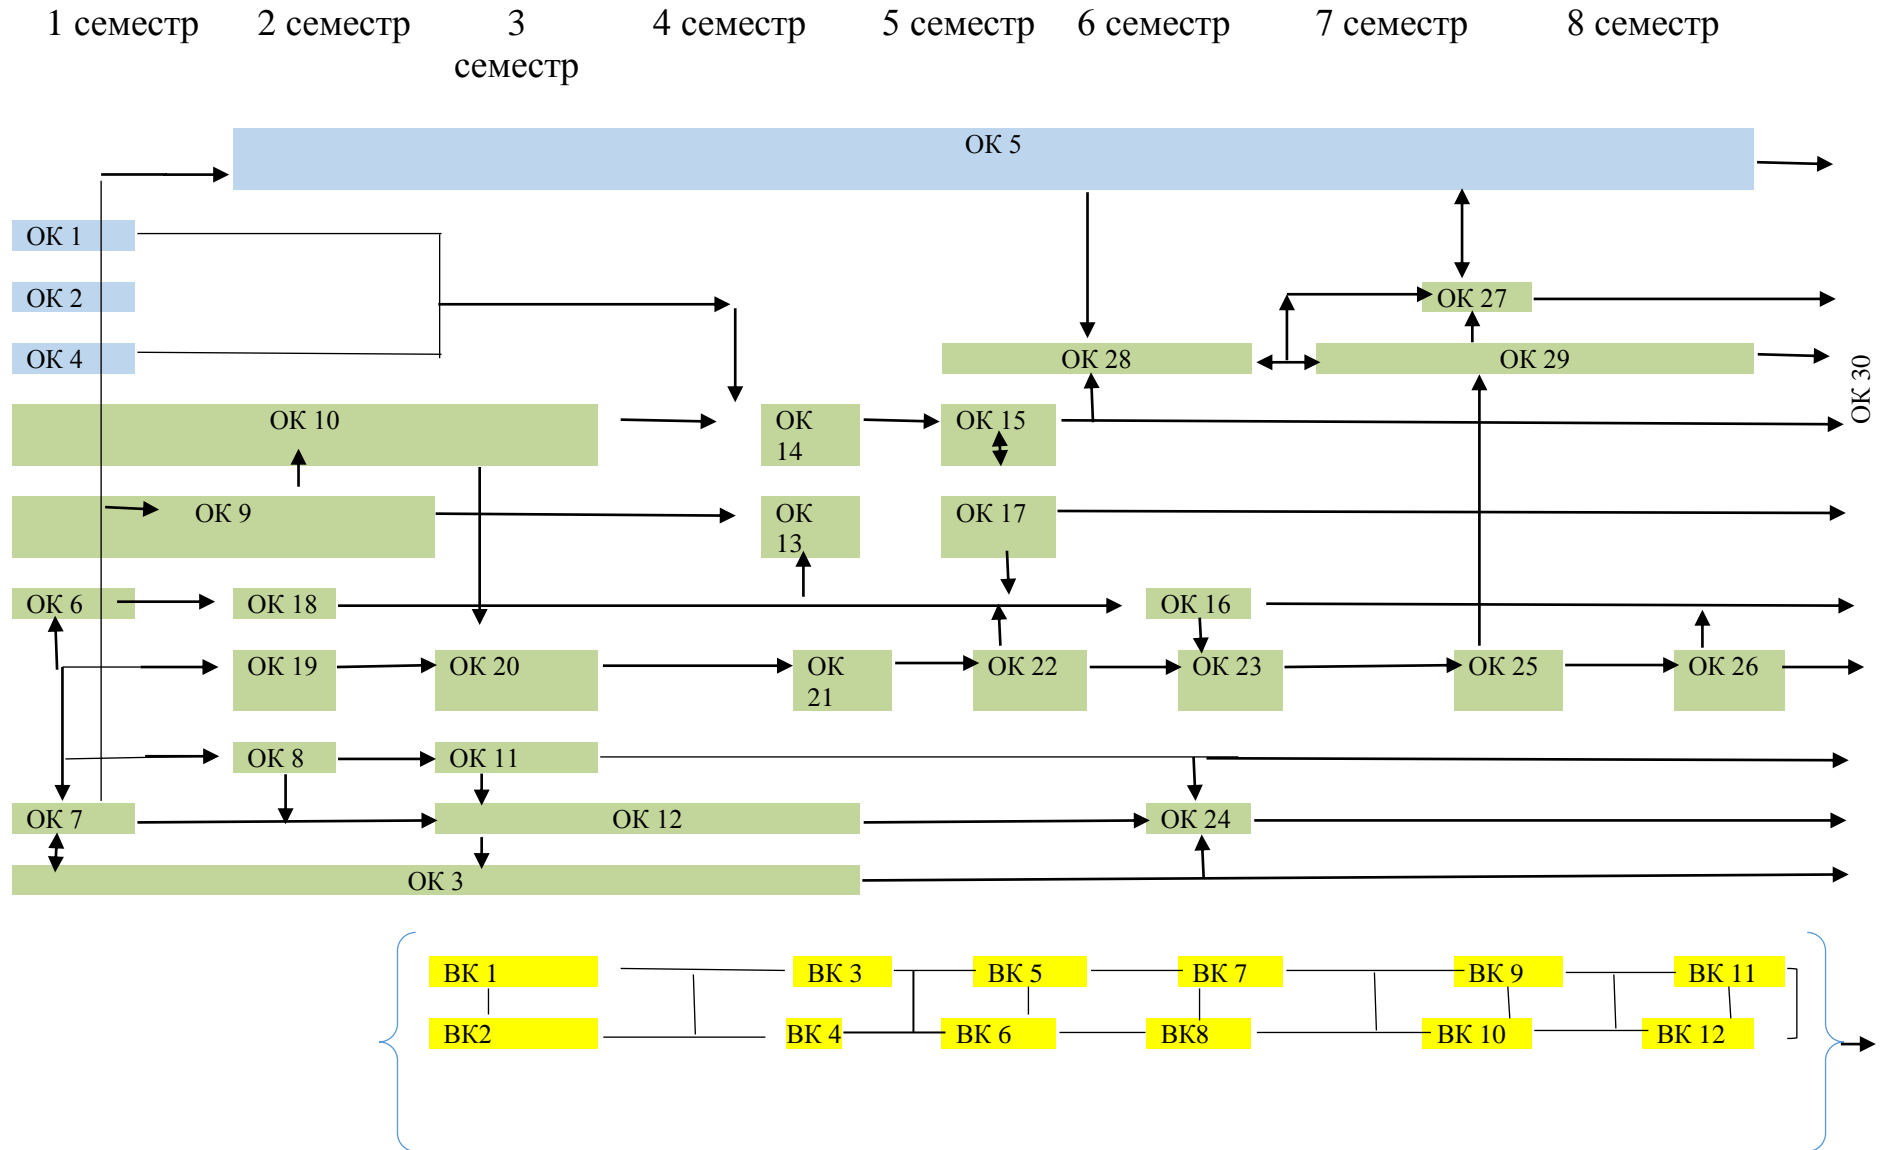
1 семестр 2 семестр 3 семестр 4 семестр 5 семестр 6 семестр 7 семестр 8 семестр

ОК 5

ОК 1
ОК 2
ОК 4

ОК 27
ОК 28
ОК 29
ОК 30

ОК 10
ОК 14
ОК 15

ОК 9
ОК 13
ОК 17

ОК 6
ОК 18
ОК 16

ОК 19
ОК 20
ОК 21
ОК 22
ОК 23
ОК 25
ОК 26

ОК 8
ОК 11

ОК 7
ОК 12
ОК 24

ОК 3

ВК 1
ВК 3
ВК 5
ВК 7
ВК 9
ВК 11
ВК2
ВК 4
ВК 6
ВК8
ВК 10
ВК 12